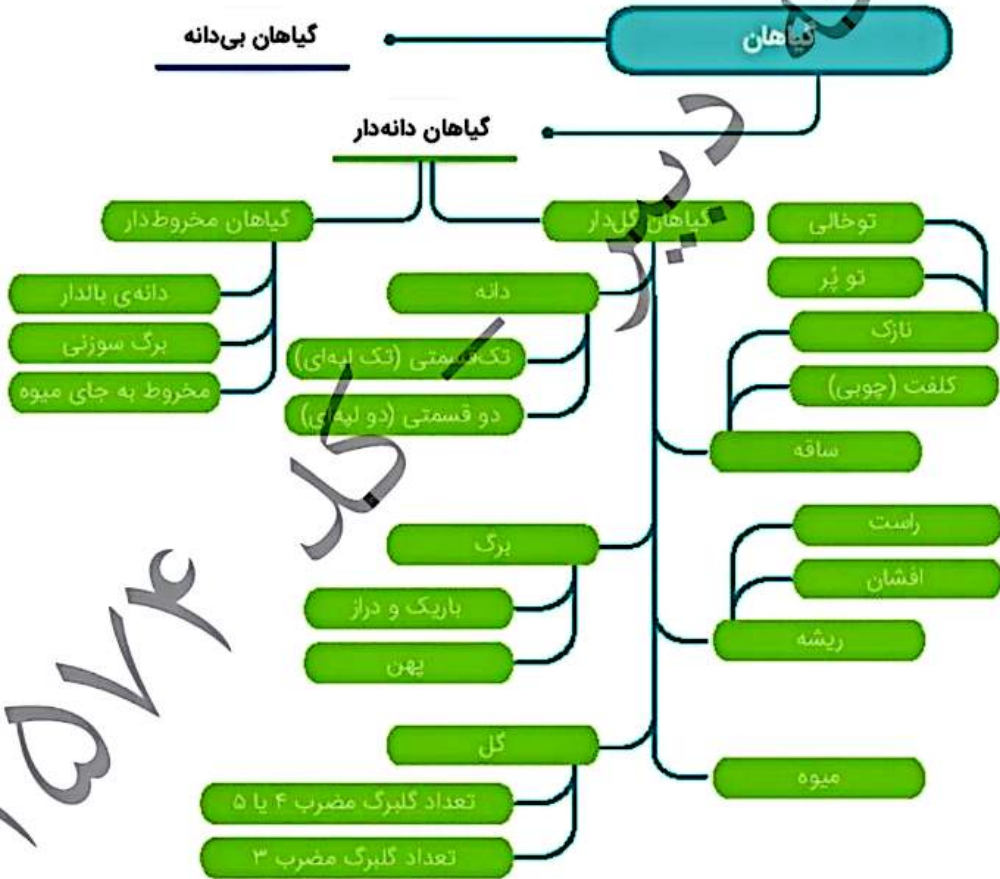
گیاهان

گیاهان بی‌دانه

گیاهان دانه‌دار

گیاهان مخروط‌دار

دانه‌ی بالدار

برگ سوزنی

مخروط به جای میوه

گیاهان گل‌دار

دانه

تک‌قسمتی (تک لپه‌ای)

دو قسمتی (دو لپه‌ای)

برگ

باریک و دراز

پهن

گل

تعداد گلبرگ مضرب ۴ یا ۵

تعداد گلبرگ مضرب ۳

توخالی

تو پُر

نازک

کلفت (چوبی)

ساقه

راست

افشان

ریشه

میوه

دبیر کده ۱۳۷۴